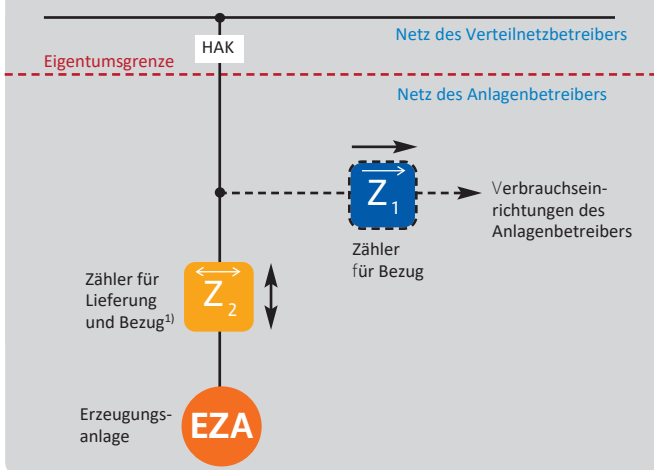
HAK

Netz des Verteilnetzbetreibers

Eigentumsgrenze

Netz des Anlagenbetreibers

$Z_1$

Verbrauchseinrichtungen des Anlagenbetreibers

Zähler für Bezug

Zähler für Lieferung und Bezug$^{1)}$

$Z_2$

Erzeugungsanlage

EZA